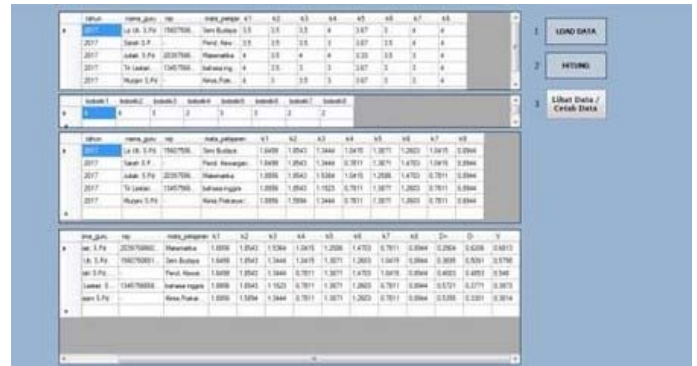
| | tahun | nama_guru | nip | mata_pelajaran | k1 | k2 | k3 | k4 | k5 | k6 | k7 | k8 |
|---|---|---|---|---|---|---|---|---|---|---|---|---|
| ▸ | 2017 | Lé Ub. S.Pd | 1960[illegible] | Seni Budaya | 3.5 | 3.5 | 3.5 | 4 | 3.67 | 3 | 4 | 4 |
| | 2017 | Sarah S.P... | | Pend. Kew... | 3.5 | 3.5 | 3.5 | 3 | 3.67 | 3.5 | 4 | 4 |
| | 2017 | Judah. S.Pd | 2039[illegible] | Matematika | 4 | 3.5 | 4 | 3 | 3.33 | 3.5 | 3 | 4 |
| | 2017 | Tri Laskar... | 13457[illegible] | bahasa ing... | 4 | 3.5 | 3 | 3 | 3.67 | 3 | 3 | 4 |
| | 2017 | Nurjani S.Pd | | Nova Pok... | 4 | 3 | 3.5 | 3 | 3.67 | 3 | 4 | 4 |

1 LOAD DATA

2 HITUNG

3 Lihat Data / Cetak Data

| | bobotk1 | bobotk2 | bobotk3 | bobotk4 | bobotk5 | bobotk6 | bobotk7 | bobotk8 |
|---|---|---|---|---|---|---|---|---|
| ▸ | 5 | 4 | 5 | 3 | 3 | 3 | 2 | 2 |

| | tahun | nama_guru | nip | mata_pelajaran | k1 | k2 | k3 | k4 | k5 | k6 | k7 | k8 |
|---|---|---|---|---|---|---|---|---|---|---|---|---|
| ▸ | 2017 | Lé Ub. S.Pd | 1960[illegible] | Seni Budaya | 1.6498 | 1.8543 | 1.3444 | 1.0415 | 1.3071 | 1.2603 | 1.0415 | 0.8944 |
| | 2017 | Sarah S.P... | | Pend. Kewargan... | 1.6498 | 1.8543 | 1.3444 | 0.7811 | 1.3071 | 1.4703 | 1.0415 | 0.8944 |
| | 2017 | Judah. S.Pd | 2039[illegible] | Matematika | 1.8856 | 1.8543 | 1.5364 | 1.0415 | 1.2006 | 1.4703 | 0.7811 | 0.8944 |
| | 2017 | Tri Laskar... | 13457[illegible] | bahasa inggris | 1.8856 | 1.8543 | 1.1523 | 0.7811 | 1.3071 | 1.2603 | 0.7811 | 0.8944 |
| | 2017 | Nurjani S.Pd | | Nova Pokrasue... | 1.8856 | 1.5894 | 1.3444 | 0.7811 | 1.3071 | 1.2603 | 0.7811 | 0.8944 |

| | ama_guru | nip | mata_pelajaran | k1 | k2 | k3 | k4 | k5 | k6 | k7 | k8 | D+ | D- | V |
|---|---|---|---|---|---|---|---|---|---|---|---|---|---|---|
| ▸ | lah. S.Pd | 2039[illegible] | Matematika | 1.8856 | 1.8543 | 1.5364 | 1.0415 | 1.2006 | 1.4703 | 0.7811 | 0.8944 | 0.2604 | 0.6206 | 0.6613 |
| | Lib. S.Pd | 1960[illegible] | Seni Budaya | 1.6498 | 1.8543 | 1.3444 | 1.0415 | 1.3071 | 1.2603 | 1.0415 | 0.8944 | 0.3695 | 0.5261 | 0.5796 |
| | ah S.Pd... | | Pend. Kewar... | 1.6498 | 1.8543 | 1.3444 | 0.7811 | 1.3071 | 1.4703 | 1.0415 | 0.8944 | 0.4603 | 0.4853 | 0.546 |
| | Laskar. S... | 13457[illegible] | bahasa inggris | 1.8856 | 1.8543 | 1.1523 | 0.7811 | 1.3071 | 1.2603 | 0.7811 | 0.8944 | 0.5721 | 0.3771 | 0.3973 |
| | jani S.Pd | | Nova Pokrar... | 1.8856 | 1.5894 | 1.3444 | 0.7811 | 1.3071 | 1.2603 | 0.7811 | 0.8944 | 0.5356 | 0.3351 | 0.3814 |